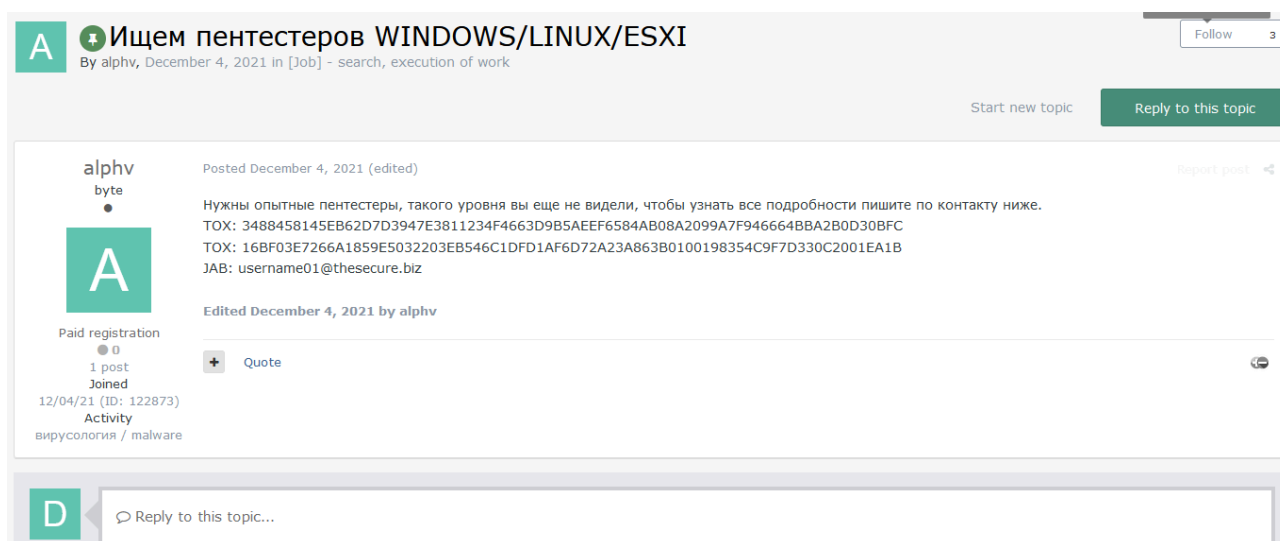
A

Ищем пентестеров WINDOWS/LINUX/ESXI
By alphv, December 4, 2021 in [Job] - search, execution of work

Follow 3

Start new topic
Reply to this topic

alphv
byte

A

Paid registration
0
1 post
Joined
12/04/21 (ID: 122873)
Activity
вирусология / malware

Posted December 4, 2021 (edited)

Report post

Нужны опытные пентестеры, такого уровня вы еще не видели, чтобы узнать все подробности пишите по контакту ниже.
TOX: 3488458145EB62D7D3947E3811234F4663D9B5AEEF6584AB08A2099A7F946664BBA2B0D30BFC
TOX: 16BF03E7266A1859E5032203EB546C1DFD1AF6D72A23A863B0100198354C9F7D330C2001EA1B
JAB: username01@thesecure.biz

Edited December 4, 2021 by alphv

+ Quote

D

Reply to this topic...